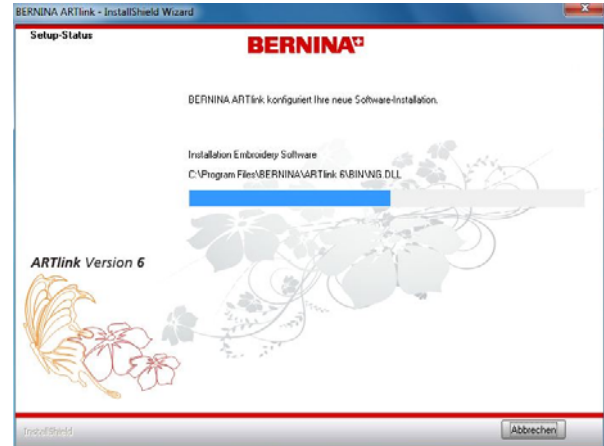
BERNINA ARTlink - InstallShield Wizard

Setup-Status

BERNINA

BERNINA ARTlink konfiguriert Ihre neue Software-Installation.

Installation Embroidery Software

C:\Program Files\BERNINA\ARTlink 6\BIN\NG.DLL

ARTlink Version 6

InstallShield

Abbrechen